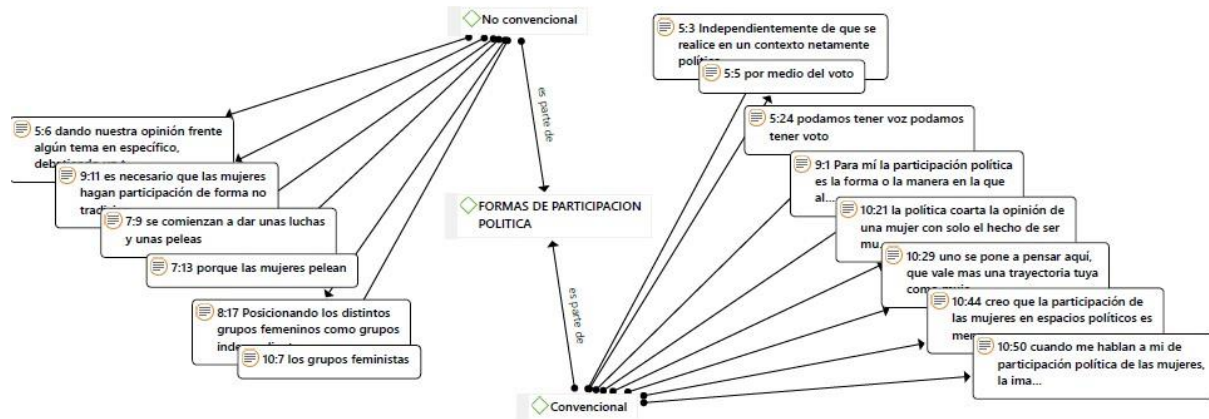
No convencional

es parte de

5:6 dando nuestra opinión frente algún tema en específico, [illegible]

9:11 es necesario que las mujeres hagan participación de forma no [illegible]

7:9 se comienzan a dar unas luchas y unas peleas

7:13 porque las mujeres pelean

8:17 Posicionando los distintos grupos femeninos como grupos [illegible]

10:7 los grupos feministas

FORMAS DE PARTICIPACION POLITICA

es parte de

Convencional

5:3 Independientemente de que se realice en un contexto netamente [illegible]

5:5 por medio del voto

5:24 podamos tener voz podamos tener voto

9:1 Para mí la participación política es la forma o la manera en la que al...

10:21 la política coarta la opinión de una mujer con solo el hecho de ser mu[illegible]

10:29 uno se pone a pensar aquí, que vale mas una trayectoria tuya como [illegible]

10:44 creo que la participación de las mujeres en espacios políticos es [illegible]

10:50 cuando me hablan a mi de participación política de las mujeres, la ima...